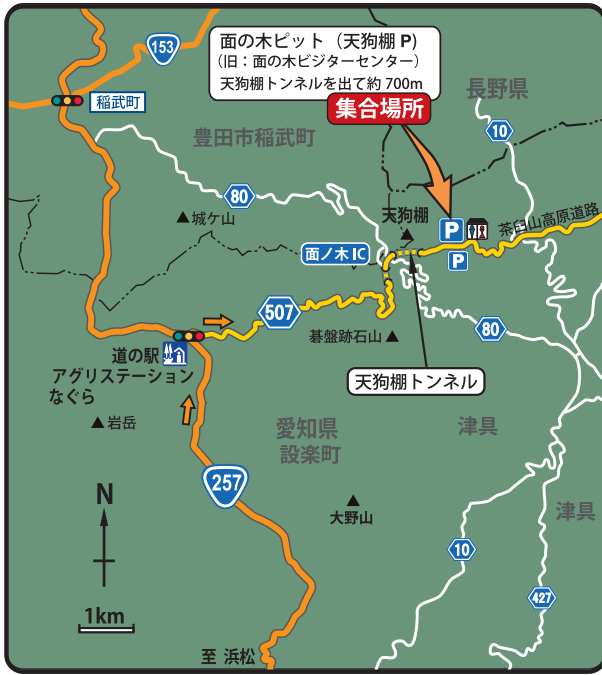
面の木ピット（天狗棚 P）
（旧：面の木ビジターセンター）
天狗棚トンネルを出て約 700m

集合場所

153

稲武町

長野県

10

豊田市稲武町

80

城ケ山

天狗棚

茶臼山高原道路

面ノ木 IC

507

碁盤跡石山

80

道の駅
アグリステーション
なぐら

天狗棚トンネル

岩岳

愛知県
設楽町

津具

257

N

大野山

津具

10

427

1km

至 浜松